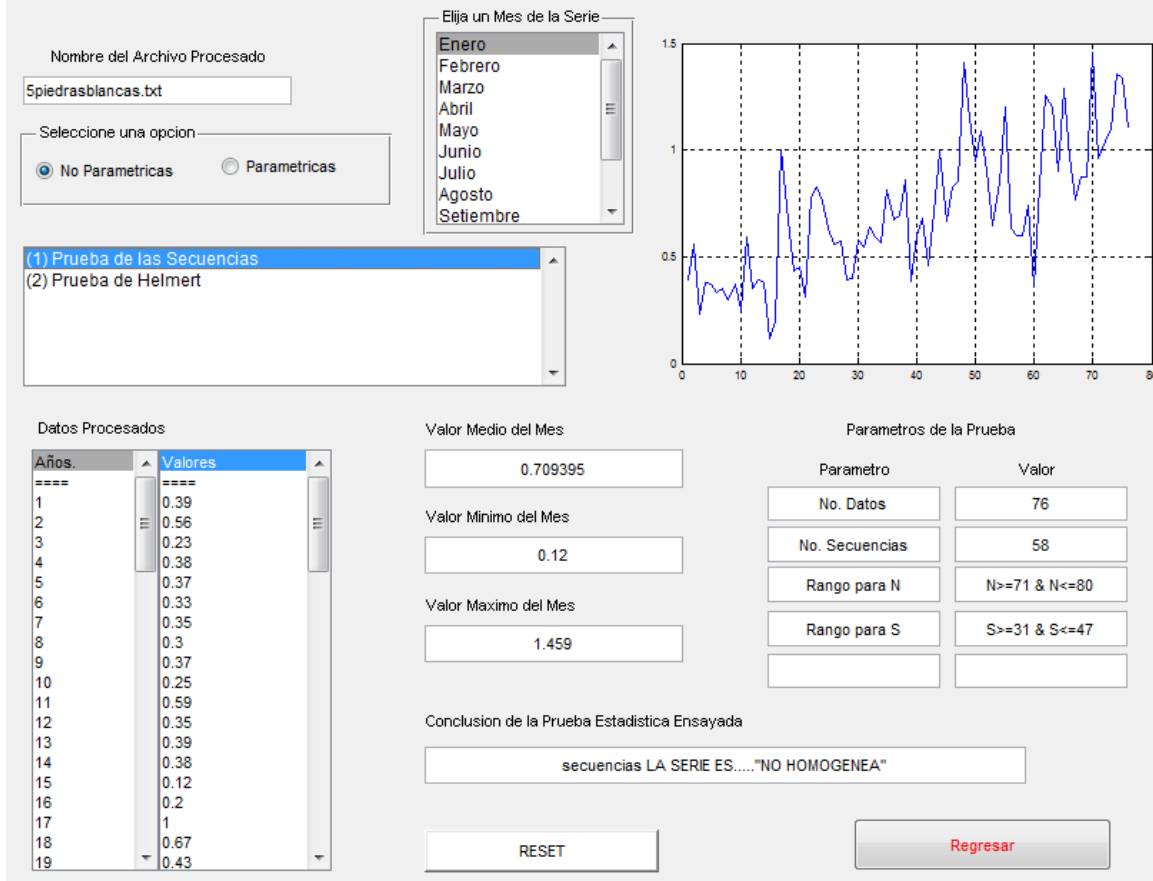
Nombre del Archivo Procesado

5piedrasblancas.txt

Seleccione una opcion

No Parametricas

Parametricas

Elija un Mes de la Serie

Enero
Febrero
Marzo
Abril
Mayo
Junio
Julio
Agosto
Setiembre

1.5
1
0.5
0
0 10 20 30 40 50 60 70 80

(1) Prueba de las Secuencias
(2) Prueba de Helmert

Datos Procesados

| Años. | Valores |
|---|---|
| ==== | ==== |
| 1 | 0.39 |
| 2 | 0.56 |
| 3 | 0.23 |
| 4 | 0.38 |
| 5 | 0.37 |
| 6 | 0.33 |
| 7 | 0.35 |
| 8 | 0.3 |
| 9 | 0.37 |
| 10 | 0.25 |
| 11 | 0.59 |
| 12 | 0.35 |
| 13 | 0.39 |
| 14 | 0.38 |
| 15 | 0.12 |
| 16 | 0.2 |
| 17 | 1 |
| 18 | 0.67 |
| 19 | 0.43 |

Valor Medio del Mes

0.709395

Valor Minimo del Mes

0.12

Valor Maximo del Mes

1.459

Parametros de la Prueba

| Parametro | Valor |
|---|---|
| No. Datos | 76 |
| No. Secuencias | 58 |
| Rango para N | N>=71 & N<=80 |
| Rango para S | S>=31 & S<=47 |
| | |

Conclusion de la Prueba Estadistica Ensayada

secuencias LA SERIE ES....."NO HOMOGENEA"

RESET

Regresar